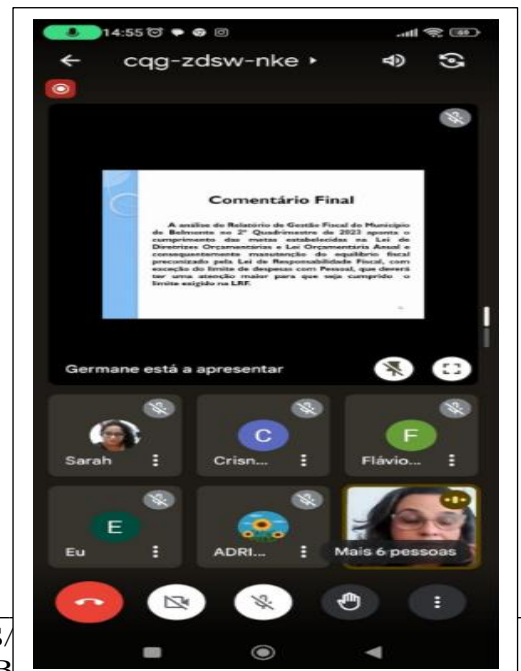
14:55

cqg-zdsw-nke ▸

Comentário Final

A análise do Relatório de Gestão Fiscal do Município de Belmonte no 2º Quadrimestre de 2023 aponta o cumprimento das metas estabelecidas na Lei de Diretrizes Orçamentárias e Lei Orçamentária Anual e consequentemente manutenção do equilíbrio fiscal preconizado pela Lei de Responsabilidade Fiscal, com exceção do limite de despesas com Pessoal, que deverá ter uma atenção maior para que seja cumprido o limite exigido na LRF.

Germane está a apresentar

Sarah

C
Crisn...

F
Flávio...

E
Eu

ADRI...

Mais 6 pessoas